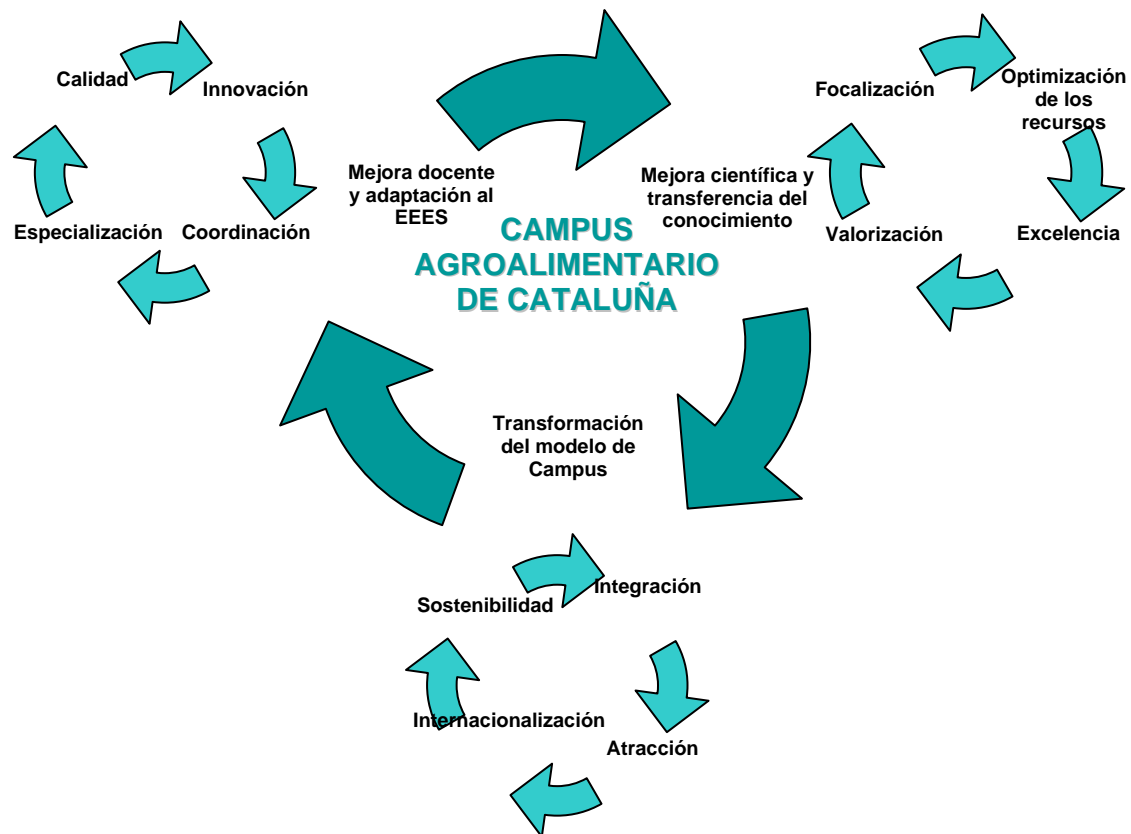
CAMPUS AGROALIMENTARIO DE CATALUÑA

Mejora docente y adaptación al EEES

Calidad

Innovación

Coordinación

Especialización

Mejora científica y transferencia del conocimiento

Focalización

Optimización de los recursos

Excelencia

Valorización

Transformación del modelo de Campus

Sostenibilidad

Integración

Atracción

Internacionalización